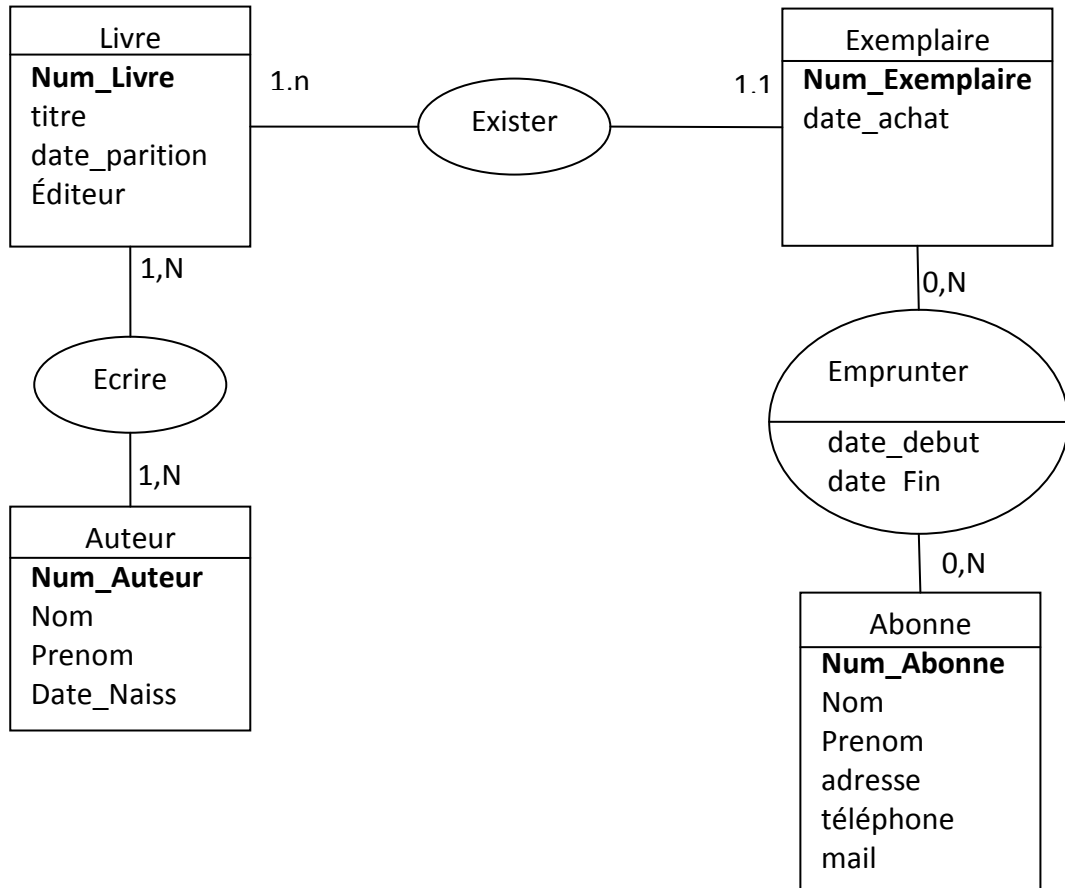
Livre
Num_Livre
titre
date_parition
Éditeur

1.n

Exister

1.1

Exemplaire
Num_Exemplaire
date_achat

1,N

Ecrire

1,N

Auteur
Num_Auteur
Nom
Prenom
Date_Naiss

0,N

Emprunter
date_debut
date Fin

0,N

Abonne
Num_Abonne
Nom
Prenom
adresse
téléphone
mail